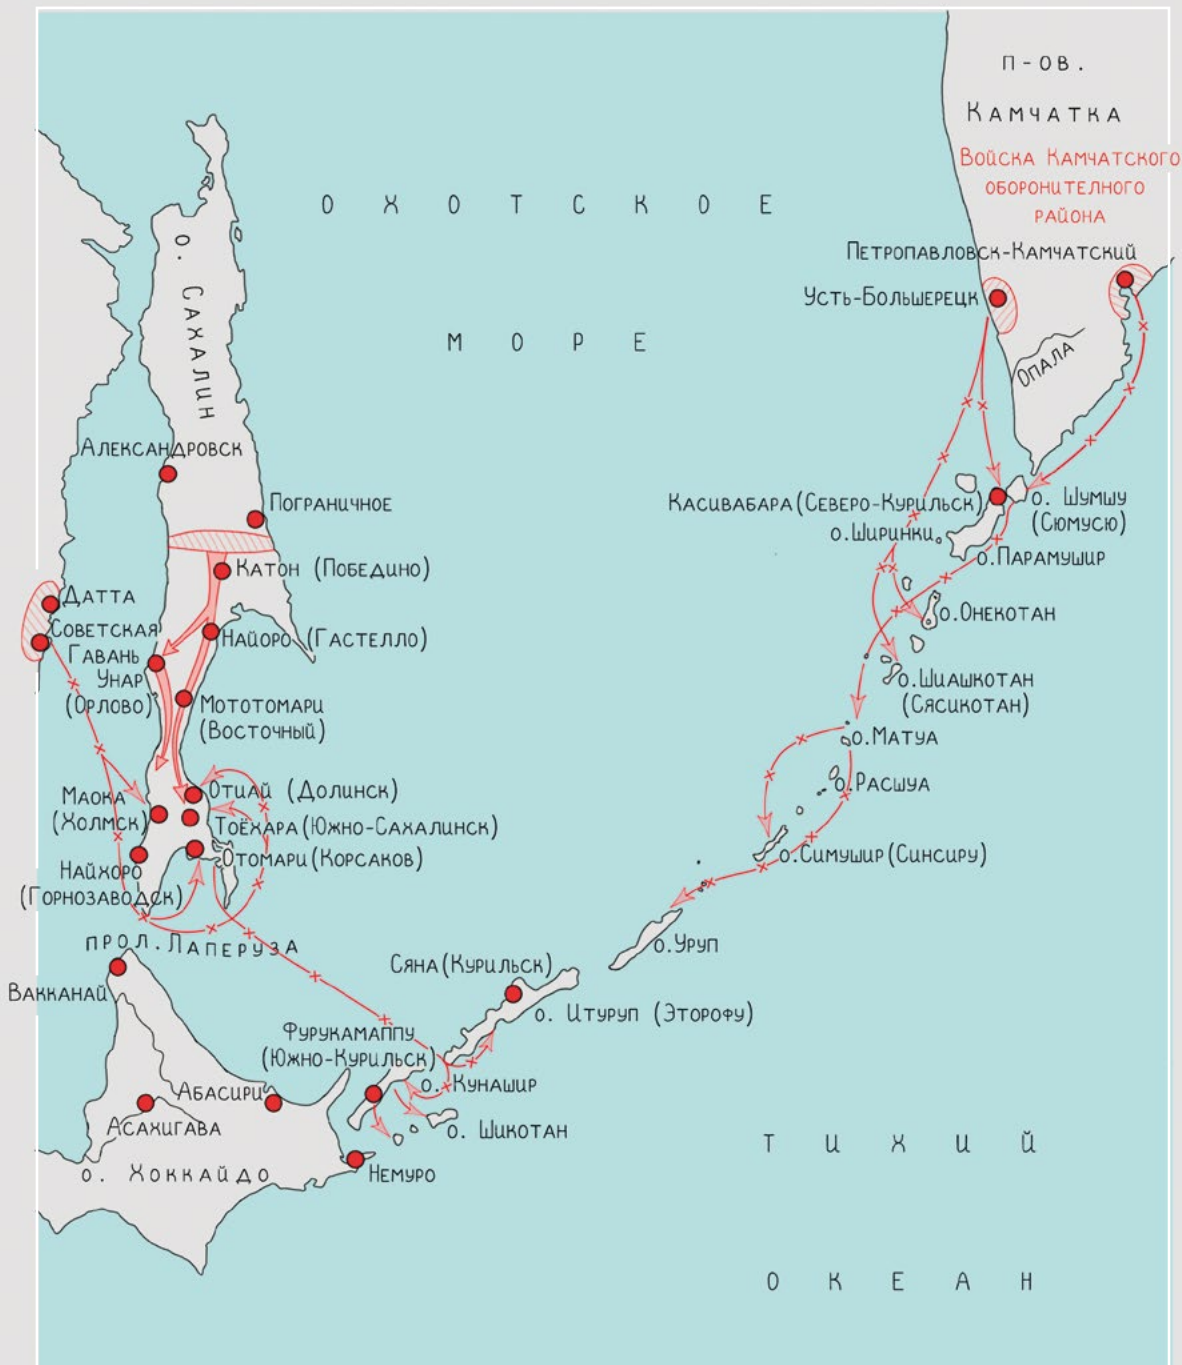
п-ов.
Камчатка
Войска Камчатского оборонителного района
Охотское море
о. Сахалин
Петропавловск-Камчатский
Усть-Большерецк
Опала
Александровск
Пограничное
Касивабара (Северо-Курильск)
о. Ширинки
о. Шумшу (Сюмусю)
о. Парамушир
Катон (Победино)
Датта
Советская Гавань
Найоро (Гастелло)
о. Онекотан
Унар (Орлово)
Мототомари (Восточный)
о. Шиашкотан (Сясикотан)
о. Матуа
Маока (Холмск)
Отиай (Долинск)
Тоёхара (Южно-Сахалинск)
о. Расшуа
Найхоро (Горнозаводск)
Отомари (Корсаков)
о. Симушир (Синсиру)
прол. Лаперуза
о. Уруп
Вакканай
Сяна (Курильск)
о. Итуруп (Эторофу)
Фурукамаппу (Южно-Курильск)
о. Кунашир
Абасири
Асахигава
о. Шикотан
Тихий океан
о. Хоккайдо
Немуро